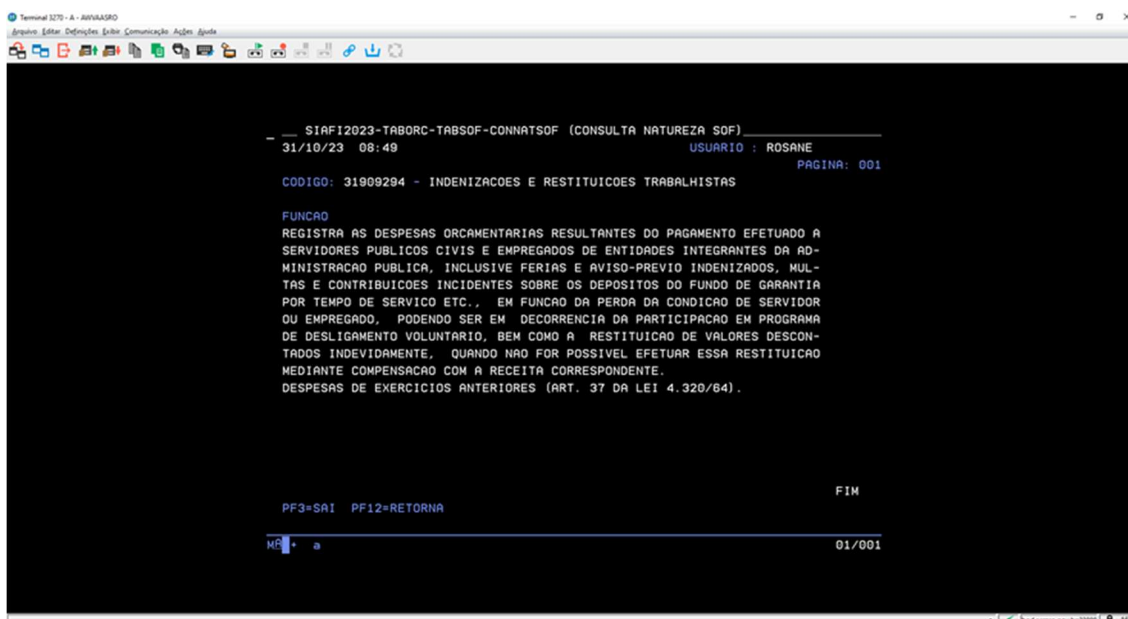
Terminal 3270 - A - AWVAASRO
Arquivo Editar Definições Exibir Comunicação Ações Ajuda

SIAFI2023-TABORC-TABSOF-CONNATSOF (CONSULTA NATUREZA SOF)
31/10/23 08:49 USUARIO : ROSANE
PAGINA: 001
CODIGO: 31909294 - INDENIZACOES E RESTITUICOES TRABALHISTAS

FUNCAO
REGISTRA AS DESPESAS ORCAMENTARIAS RESULTANTES DO PAGAMENTO EFETUADO A SERVIDORES PUBLICOS CIVIS E EMPREGADOS DE ENTIDADES INTEGRANTES DA ADMINISTRACAO PUBLICA, INCLUSIVE FERIAS E AVISO-PREVIO INDENIZADOS, MULTAS E CONTRIBUICOES INCIDENTES SOBRE OS DEPOSITOS DO FUNDO DE GARANTIA POR TEMPO DE SERVICO ETC., EM FUNCAO DA PERDA DA CONDICAO DE SERVIDOR OU EMPREGADO, PODENDO SER EM DECORRENCIA DA PARTICIPACAO EM PROGRAMA DE DESLIGAMENTO VOLUNTARIO, BEM COMO A RESTITUICAO DE VALORES DESCONTADOS INDEVIDAMENTE, QUANDO NAO FOR POSSIVEL EFETUAR ESSA RESTITUICAO MEDIANTE COMPENSACAO COM A RECEITA CORRESPONDENTE.
DESPESAS DE EXERCICIOS ANTERIORES (ART. 37 DA LEI 4.320/64).

FIM
PF3=SAI PF12=RETORNA

MA a 01/001